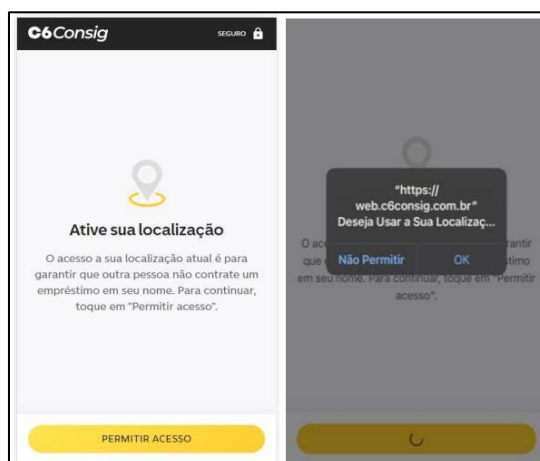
C6Consig

SEGURO

Ative sua localização

O acesso a sua localização atual é para garantir que outra pessoa não contrate um empréstimo em seu nome. Para continuar, toque em "Permitir acesso".

PERMITIR ACESSO

"https:// web.c6consig.com.br" Deseja Usar a Sua Localizaç...

Não Permitir

OK

O ac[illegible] rantir que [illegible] stimo em seu nome. Para continuar, toque em "Permitir acesso".